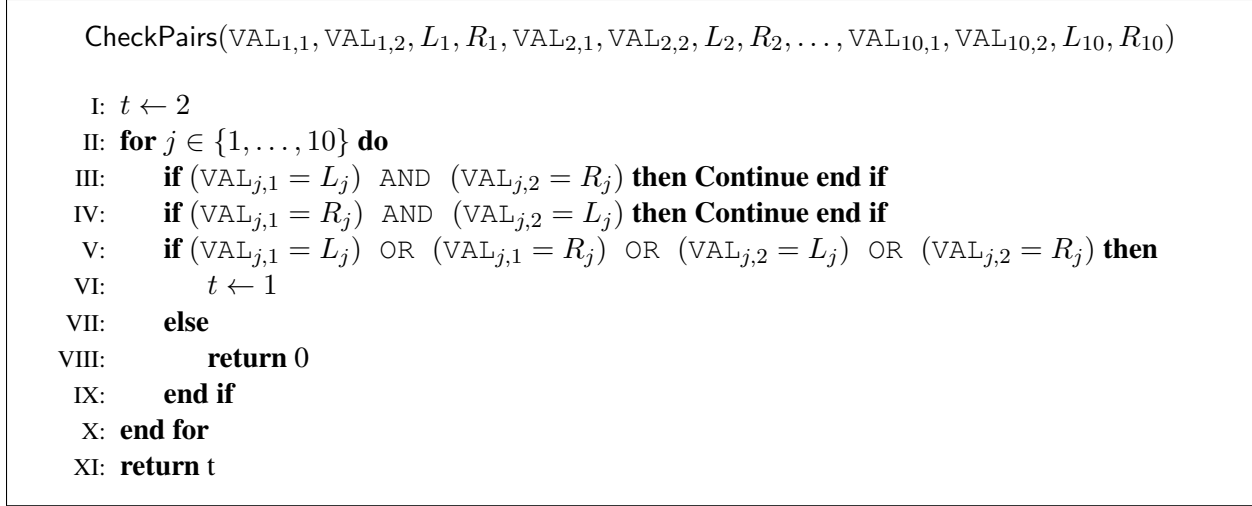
CheckPairs($\texttt{VAL}_{1,1}, \texttt{VAL}_{1,2}, L_1, R_1, \texttt{VAL}_{2,1}, \texttt{VAL}_{2,2}, L_2, R_2, \ldots, \texttt{VAL}_{10,1}, \texttt{VAL}_{10,2}, L_{10}, R_{10}$)

I: $t \leftarrow 2$
II: **for** $j \in \{1, \ldots, 10\}$ **do**
III: **if** $(\texttt{VAL}_{j,1} = L_j)$ AND $(\texttt{VAL}_{j,2} = R_j)$ **then Continue end if**
IV: **if** $(\texttt{VAL}_{j,1} = R_j)$ AND $(\texttt{VAL}_{j,2} = L_j)$ **then Continue end if**
V: **if** $(\texttt{VAL}_{j,1} = L_j)$ OR $(\texttt{VAL}_{j,1} = R_j)$ OR $(\texttt{VAL}_{j,2} = L_j)$ OR $(\texttt{VAL}_{j,2} = R_j)$ **then**
VI: $t \leftarrow 1$
VII: **else**
VIII: **return** $0$
IX: **end if**
X: **end for**
XI: **return** t